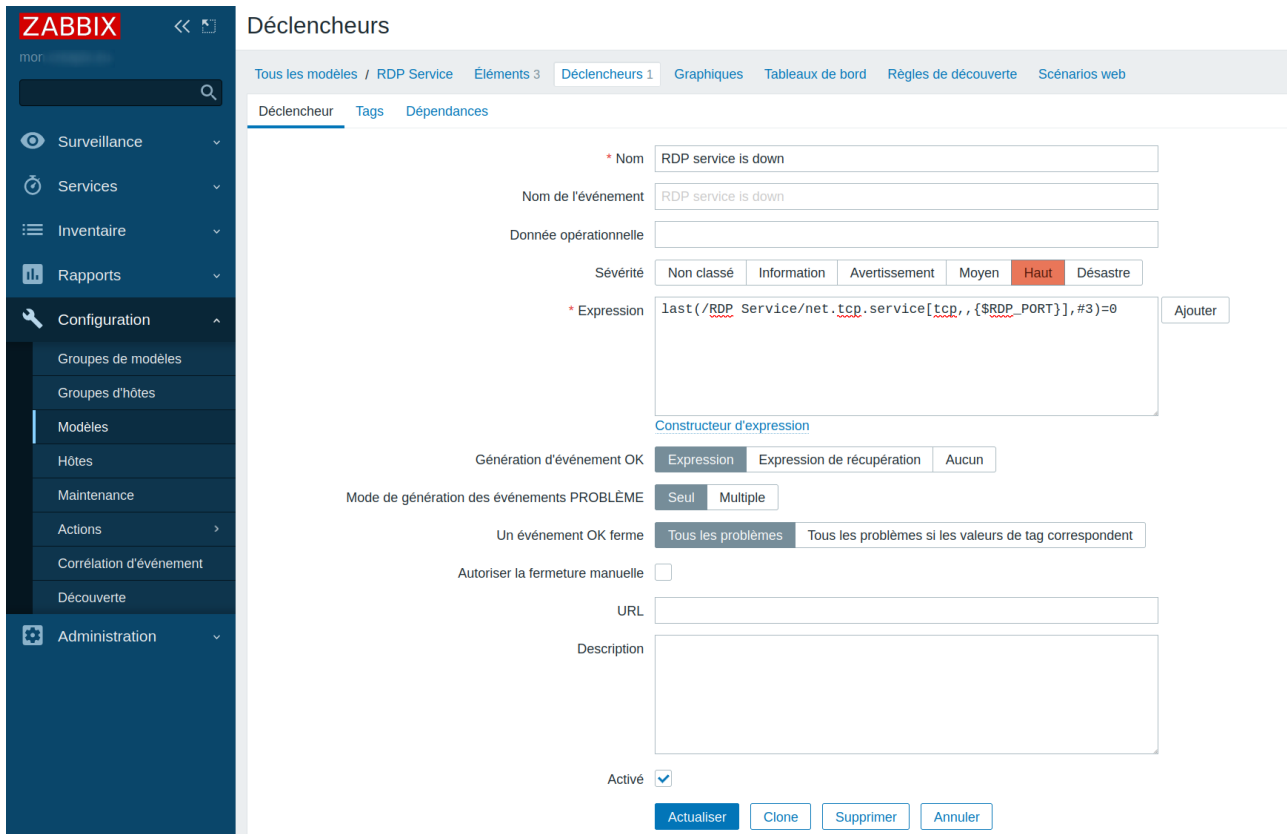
ZABBIX
mon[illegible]

Surveillance
Services
Inventaire
Rapports
Configuration
Groupes de modèles
Groupes d'hôtes
Modèles
Hôtes
Maintenance
Actions
Corrélation d'événement
Découverte
Administration

Déclencheurs

Tous les modèles / RDP Service Éléments 3 Déclencheurs 1 Graphiques Tableaux de bord Règles de découverte Scénarios web

Déclencheur Tags Dépendances

* Nom RDP service is down
Nom de l'événement RDP service is down
Donnée opérationnelle
Sévérité Non classé Information Avertissement Moyen Haut Désastre
* Expression last(/RDP Service/net.tcp.service[tcp,,{$RDP_PORT}],#3)=0 Ajouter
Constructeur d'expression
Génération d'événement OK Expression Expression de récupération Aucun
Mode de génération des événements PROBLÈME Seul Multiple
Un événement OK ferme Tous les problèmes Tous les problèmes si les valeurs de tag correspondent
Autoriser la fermeture manuelle
URL
Description
Activé

Actualiser Clone Supprimer Annuler